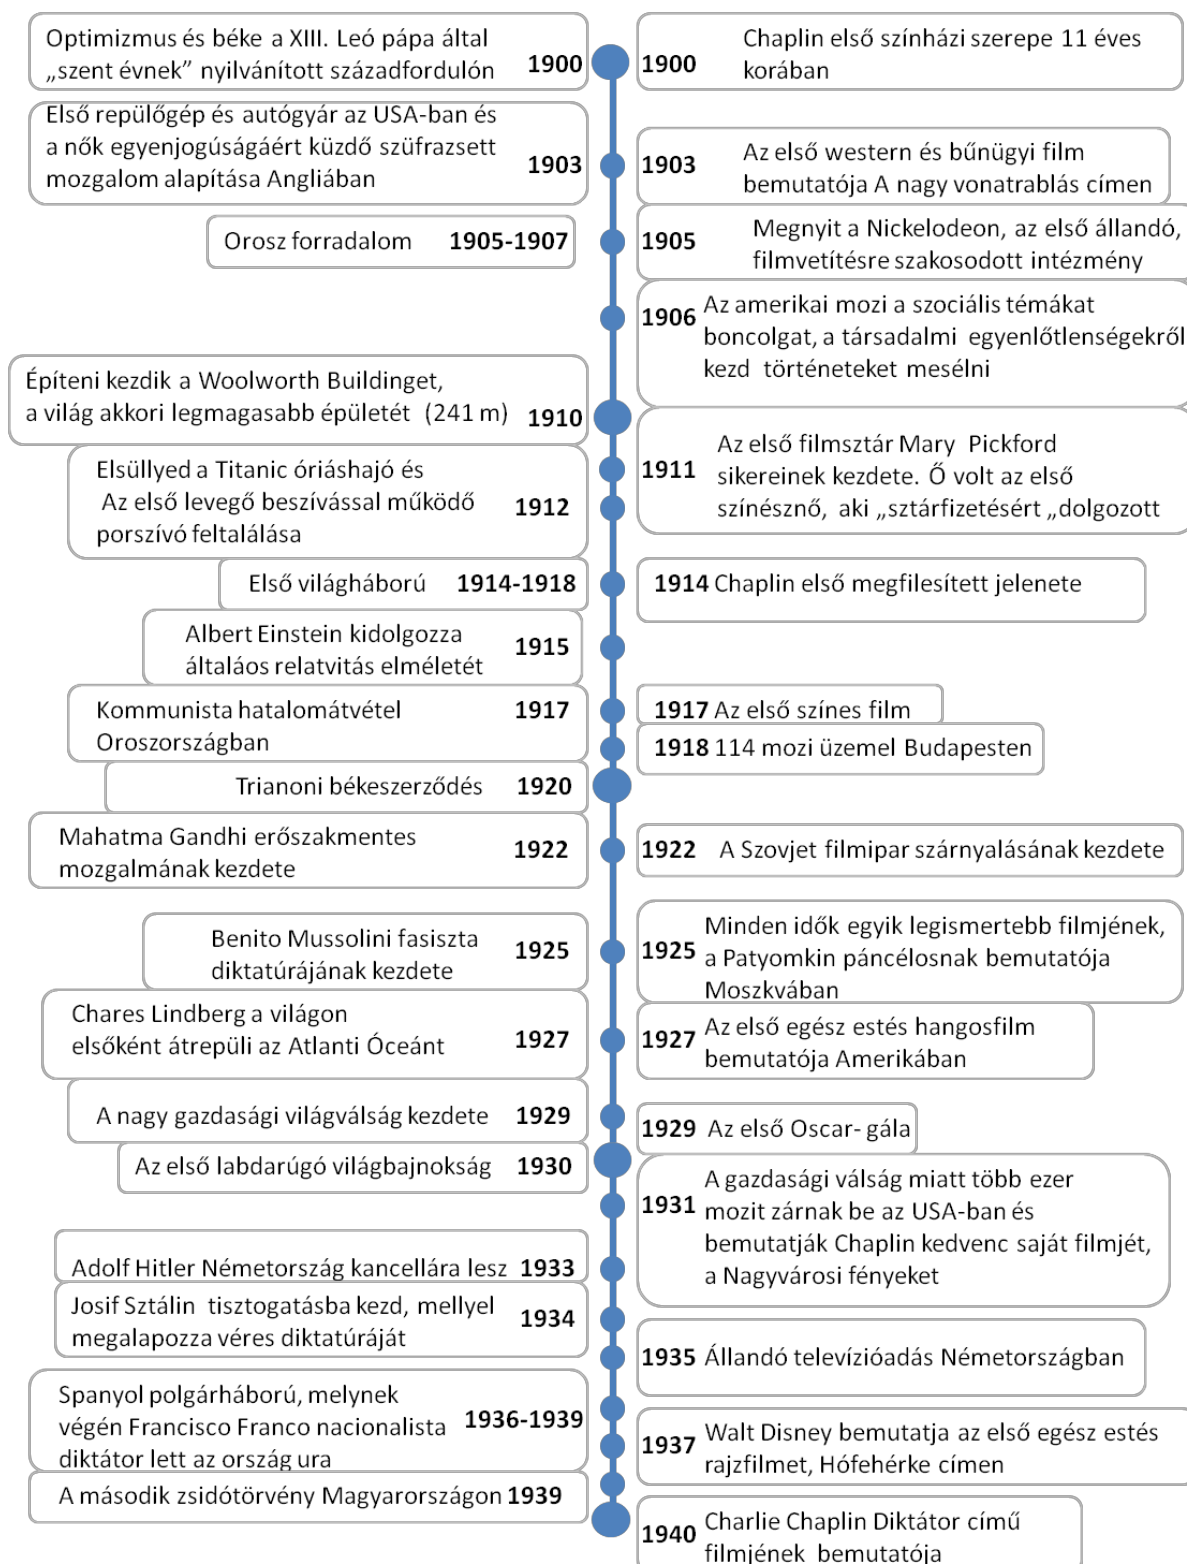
Optimizmus és béke a XIII. Leó pápa által „szent évnek” nyilvánított századfordulón **1900**

**1900** Chaplin első színházi szerepe 11 éves korában

Első repülőgép és autógyár az USA-ban és a nők egyenjogúságáért küzdő szüfrazsett mozgalom alapítása Angliában **1903**

**1903** Az első western és bűnügyi film bemutatója A nagy vonatrablás címen

Orosz forradalom **1905-1907**

**1905** Megnyit a Nickelodeon, az első állandó, filmvetítésre szakosodott intézmény

**1906** Az amerikai mozi a szociális témákat boncolgat, a társadalmi egyenlőtlenségekről kezd történeteket mesélni

Építeni kezdik a Woolworth Buildinget, a világ akkori legmagasabb épületét (241 m) **1910**

**1911** Az első filmsztár Mary Pickford sikereinek kezdete. Ő volt az első színésznő, aki „sztárfizetésért „dolgozott

Elsüllyed a Titanic óriáshajó és Az első levegő beszívással működő porszívó feltalálása **1912**

Első világháború **1914-1918**

**1914** Chaplin első megfilesített jelenete

Albert Einstein kidolgozza általáos relatvitás elméletét **1915**

Kommunista hatalomátvétel Oroszországban **1917**

**1917** Az első színes film

**1918** 114 mozi üzemel Budapesten

Trianoni békeszerződés **1920**

Mahatma Gandhi erőszakmentes mozgalmának kezdete **1922**

**1922** A Szovjet filmipar szárnyalásának kezdete

Benito Mussolini fasiszta diktatúrájának kezdete **1925**

**1925** Minden idők egyik legismertebb filmjének, a Patyomkin páncélosnak bemutatója Moszkvában

Chares Lindberg a világon elsőként átrepüli az Atlanti Óceánt **1927**

**1927** Az első egész estés hangosfilm bemutatója Amerikában

A nagy gazdasági világválság kezdete **1929**

**1929** Az első Oscar- gála

Az első labdarúgó világbajnokság **1930**

**1931** A gazdasági válság miatt több ezer mozit zárnak be az USA-ban és bemutatják Chaplin kedvenc saját filmjét, a Nagyvárosi fényeket

Adolf Hitler Németország kancellára lesz **1933**

Josif Sztálin tisztogatásba kezd, mellyel megalapozza véres diktatúráját **1934**

**1935** Állandó televízióadás Németországban

Spanyol polgárháború, melynek végén Francisco Franco nacionalista diktátor lett az ország ura **1936-1939**

**1937** Walt Disney bemutatja az első egész estés rajzfilmet, Hófehérke címen

A második zsidótörvény Magyarországon **1939**

**1940** Charlie Chaplin Diktátor című filmjének bemutatója